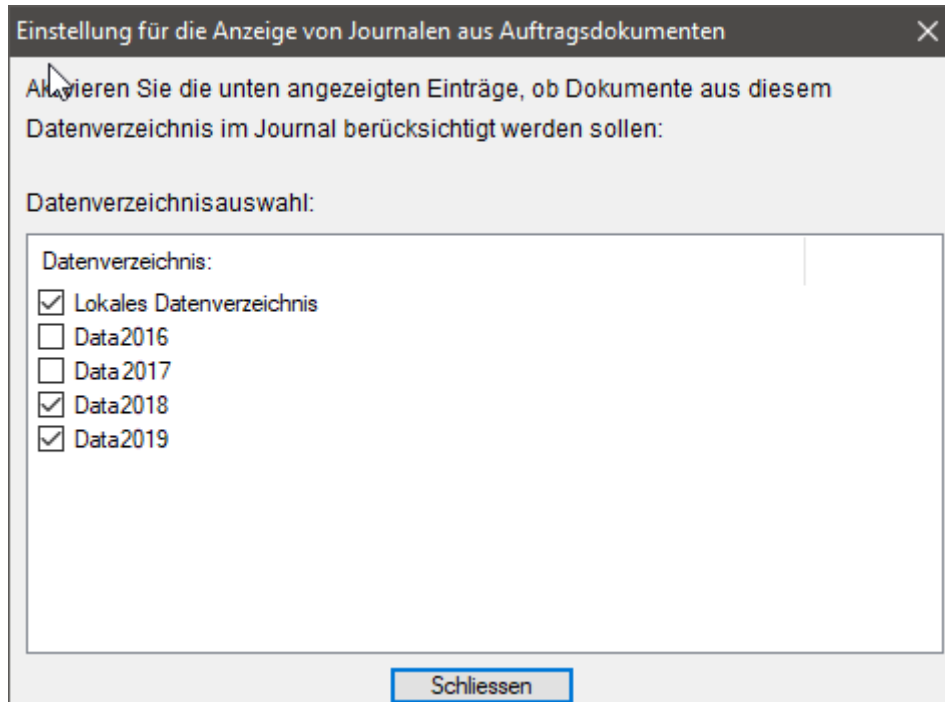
Einstellung für die Anzeige von Journalen aus Auftragsdokumenten

A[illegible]vieren Sie die unten angezeigten Einträge, ob Dokumente aus diesem Datenverzeichnis im Journal berücksichtigt werden sollen:

Datenverzeichnisauswahl:

Datenverzeichnis:
☑ Lokales Datenverzeichnis
☐ Data2016
☐ Data2017
☑ Data2018
☑ Data2019

Schliessen